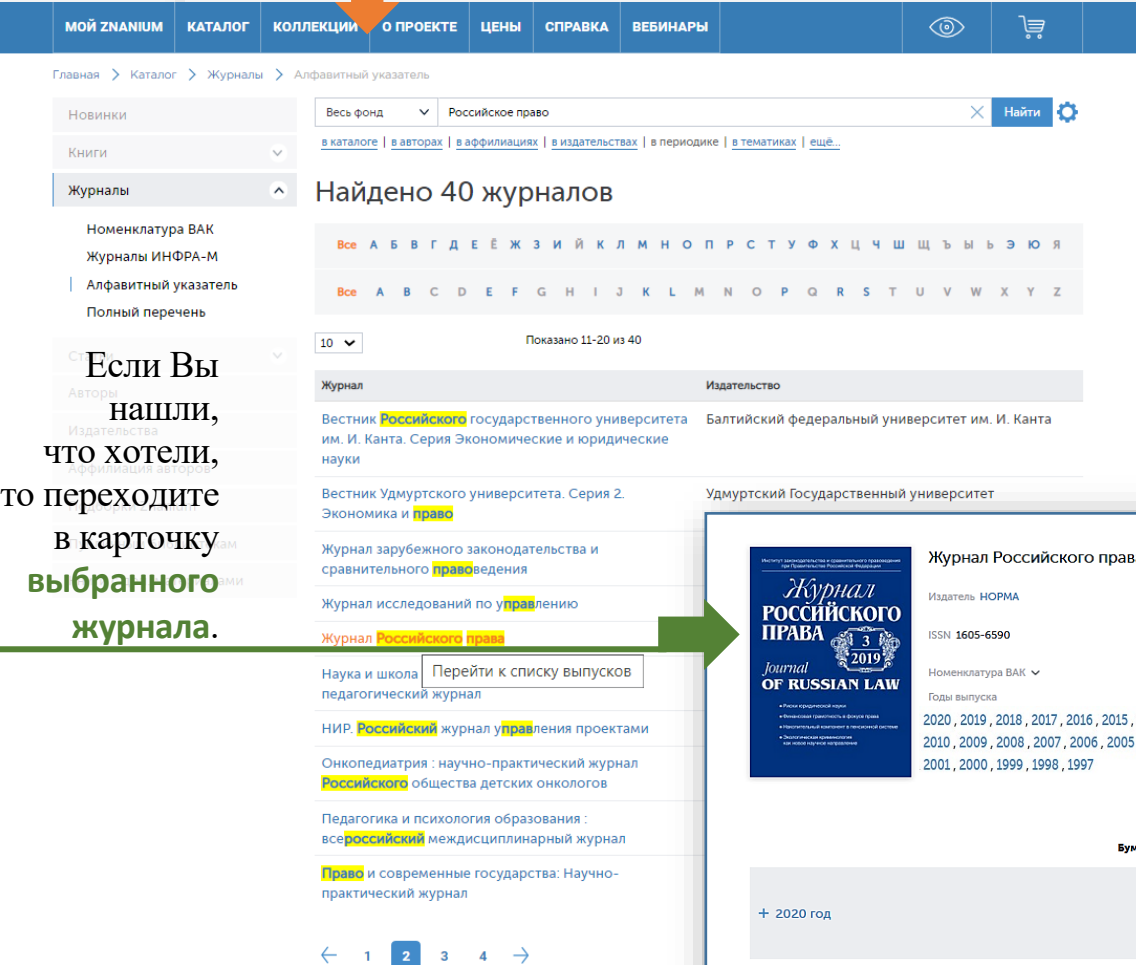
МОЙ ZNANIUM КАТАЛОГ КОЛЛЕКЦИИ О ПРОЕКТЕ ЦЕНЫ СПРАВКА ВЕБИНАРЫ

Главная > Каталог > Журналы > Алфавитный указатель

Новинки
Книги
Журналы
Номенклатура ВАК
Журналы ИНФРА-М
Алфавитный указатель
Полный перечень

Весь фонд | Российское право | Найти

в каталоге | в авторах | в аффилиациях | в издательствах | в периодике | в тематиках | ещё...

Найдено 40 журналов

Все А Б В Г Д Е Ё Ж З И Й К Л М Н О П Р С Т У Ф Х Ц Ч Ш Щ Ъ Ы Ь Э Ю Я

Все A B C D E F G H I J K L M N O P Q R S T U V W X Y Z

10

Показано 11-20 из 40

| Журнал | Издательство |
|---|---|
| Вестник Российского государственного университета им. И. Канта. Серия Экономические и юридические науки | Балтийский федеральный университет им. И. Канта |
| Вестник Удмуртского университета. Серия 2. Экономика и право | Удмуртский Государственный университет |
| Журнал зарубежного законодательства и сравнительного правоведения | |
| Журнал исследований по управлению | |
| Журнал Российского права | |
| Наука и школа ... педагогический журнал | |
| НИР. Российский журнал управления проектами | |
| Онкопедиатрия : научно-практический журнал Российского общества детских онкологов | |
| Педагогика и психология образования : всероссийский междисциплинарный журнал | |
| Право и современные государства: Научно-практический журнал | |

Перейти к списку выпусков

← 1 2 3 4 →

Если Вы нашли, что хотели, то переходите в карточку выбранного журнала.

Журнал Российского прав

Издатель НОРМА

ISSN 1605-6590

Номенклатура ВАК

Годы выпуска

2020 , 2019 , 2018 , 2017 , 2016 , 2015 ,
2010 , 2009 , 2008 , 2007 , 2006 , 2005
2001 , 2000 , 1999 , 1998 , 1997

Журнал Российского права 3 2019 Journal OF RUSSIAN LAW

Бум

+ 2020 год